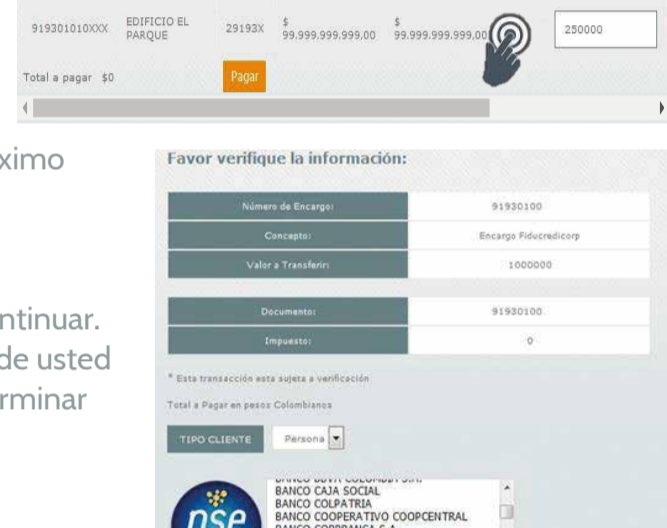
919301010XXX EDIFICIO EL PARQUE 29193X $ 99,999,999,999.00 $ 99,999,999,999.00 250000

Total a pagar $0 Pagar

ximo

ntinuar.
de usted
rminar

Favor verifique la información:

| Número de Encargo: | 91930100 |
|---|---|
| Concepto: | Encargo Fiducredicorp |
| Valor a Transferir: | 1000000 |

| Documento: | 91930100 |
|---|---|
| Impuesto: | 0 |

* Esta transacción esta sujeta a verificación

Total a Pagar en pesos Colombianos

TIPO CLIENTE Persona

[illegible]
BANCO CAJA SOCIAL
BANCO COLPATRIA
BANCO COOPERATIVO COOPCENTRAL
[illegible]

pse